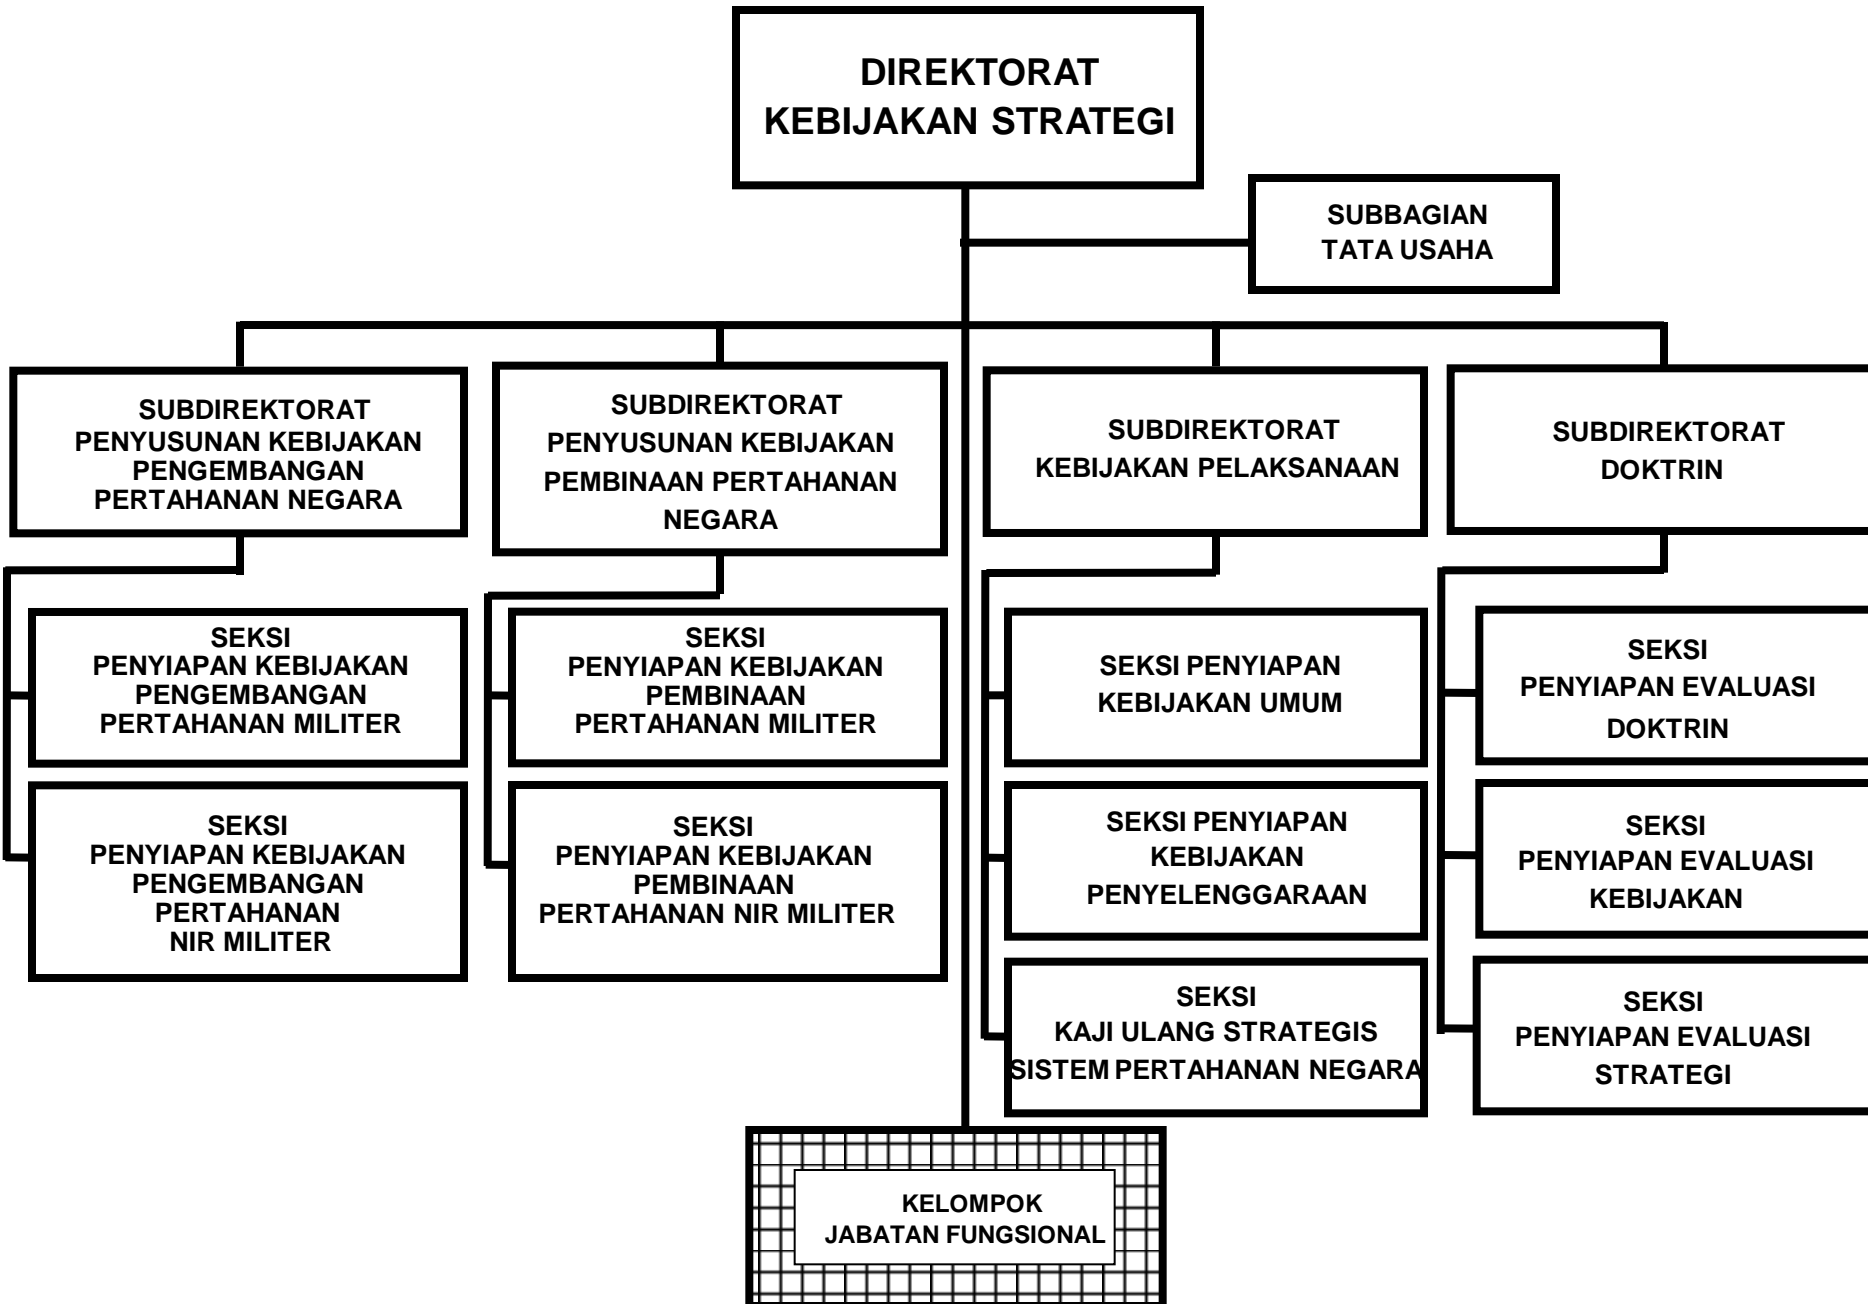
DIREKTORAT
KEBIJAKAN STRATEGI

SUBBAGIAN
TATA USAHA

SUBDIREKTORAT
PENYUSUNAN KEBIJAKAN
PENGEMBANGAN
PERTAHANAN NEGARA

SEKSI
PENYIAPAN KEBIJAKAN
PENGEMBANGAN
PERTAHANAN MILITER

SEKSI
PENYIAPAN KEBIJAKAN
PENGEMBANGAN
PERTAHANAN
NIR MILITER

SUBDIREKTORAT
PENYUSUNAN KEBIJAKAN
PEMBINAAN PERTAHANAN
NEGARA

SEKSI
PENYIAPAN KEBIJAKAN
PEMBINAAN
PERTAHANAN MILITER

SEKSI
PENYIAPAN KEBIJAKAN
PEMBINAAN
PERTAHANAN NIR MILITER

SUBDIREKTORAT
KEBIJAKAN PELAKSANAAN

SEKSI PENYIAPAN
KEBIJAKAN UMUM

SEKSI PENYIAPAN
KEBIJAKAN
PENYELENGGARAAN

SEKSI
KAJI ULANG STRATEGIS
SISTEM PERTAHANAN NEGARA

SUBDIREKTORAT
DOKTRIN

SEKSI
PENYIAPAN EVALUASI
DOKTRIN

SEKSI
PENYIAPAN EVALUASI
KEBIJAKAN

SEKSI
PENYIAPAN EVALUASI
STRATEGI

KELOMPOK
JABATAN FUNGSIONAL